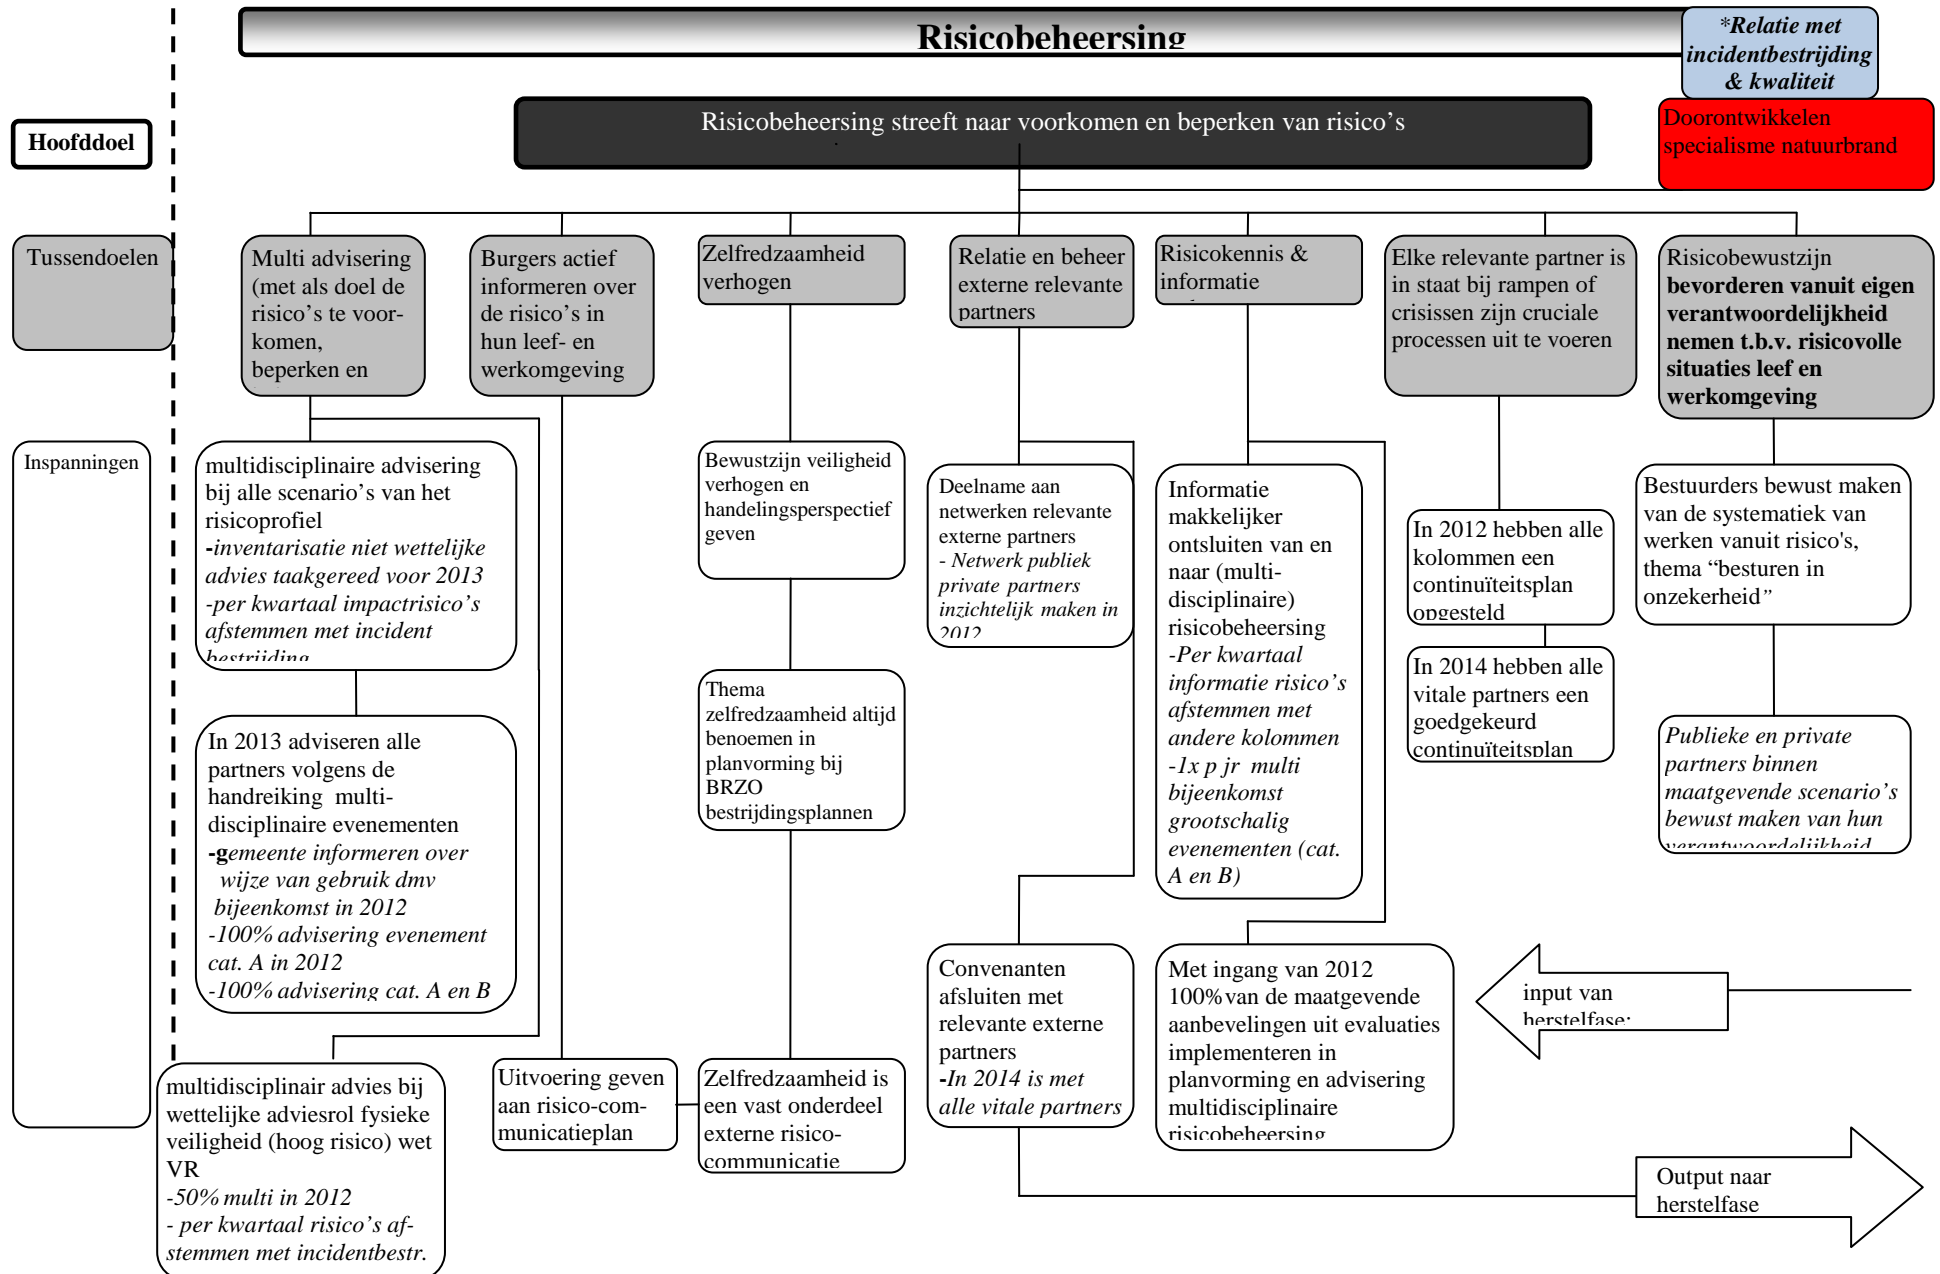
Risicobeheersing

*Relatie met incidentbestrijding & kwaliteit

Hoofddoel

Risicobeheersing streeft naar voorkomen en beperken van risico's

Doorontwikkelen specialisme natuurbrand

Tussendoelen

Multi advisering (met als doel de risico's te voorkomen, beperken en

Burgers actief informeren over de risico's in hun leef- en werkomgeving

Zelfredzaamheid verhogen

Relatie en beheer externe relevante partners

Risicokennis & informatie

Elke relevante partner is in staat bij rampen of crisissen zijn cruciale processen uit te voeren

Risicobewustzijn **bevorderen vanuit eigen verantwoordelijkheid nemen t.b.v. risicovolle situaties leef en werkomgeving**

Inspanningen

multidisciplinaire advisering bij alle scenario's van het risicoprofiel
*-inventarisatie niet wettelijke advies taakgereed voor 2013*
*-per kwartaal impactrisico's afstemmen met incident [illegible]*

Bewustzijn veiligheid verhogen en handelingsperspectief geven

Deelname aan netwerken relevante externe partners
*- Netwerk publiek private partners inzichtelijk maken in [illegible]*

Informatie makkelijker ontsluiten van en naar (multi-disciplinaire) risicobeheersing
*-Per kwartaal informatie risico's afstemmen met andere kolommen*
*-1x p jr multi bijeenkomst grootschalig evenementen (cat. A en B)*

In 2012 hebben alle kolommen een continuïteitsplan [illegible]

In 2014 hebben alle vitale partners een goedgekeurd continuïteitsplan

Bestuurders bewust maken van de systematiek van werken vanuit risico's, thema "besturen in onzekerheid"

In 2013 adviseren alle partners volgens de handreiking multi-disciplinaire evenementen
*-gemeente informeren over wijze van gebruik dmv bijeenkomst in 2012*
*-100% advisering evenement cat. A in 2012*
*-100% advisering cat. A en B*

Thema zelfredzaamheid altijd benoemen in planvorming bij BRZO bestrijdingsplannen

*Publieke en private partners binnen maatgevende scenario's bewust maken van hun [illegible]*

Convenanten afsluiten met relevante externe partners
*-In 2014 is met alle vitale partners*

Met ingang van 2012 100% van de maatgevende aanbevelingen uit evaluaties implementeren in planvorming en advisering multidisciplinaire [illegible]

input van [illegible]

multidisciplinair advies bij wettelijke adviesrol fysieke veiligheid (hoog risico) wet VR
*-50% multi in 2012*
*- per kwartaal risico's afstemmen met incidentbestr.*

Uitvoering geven aan risico-communicatieplan

Zelfredzaamheid is een vast onderdeel externe risico-communicatie

Output naar herstelfase